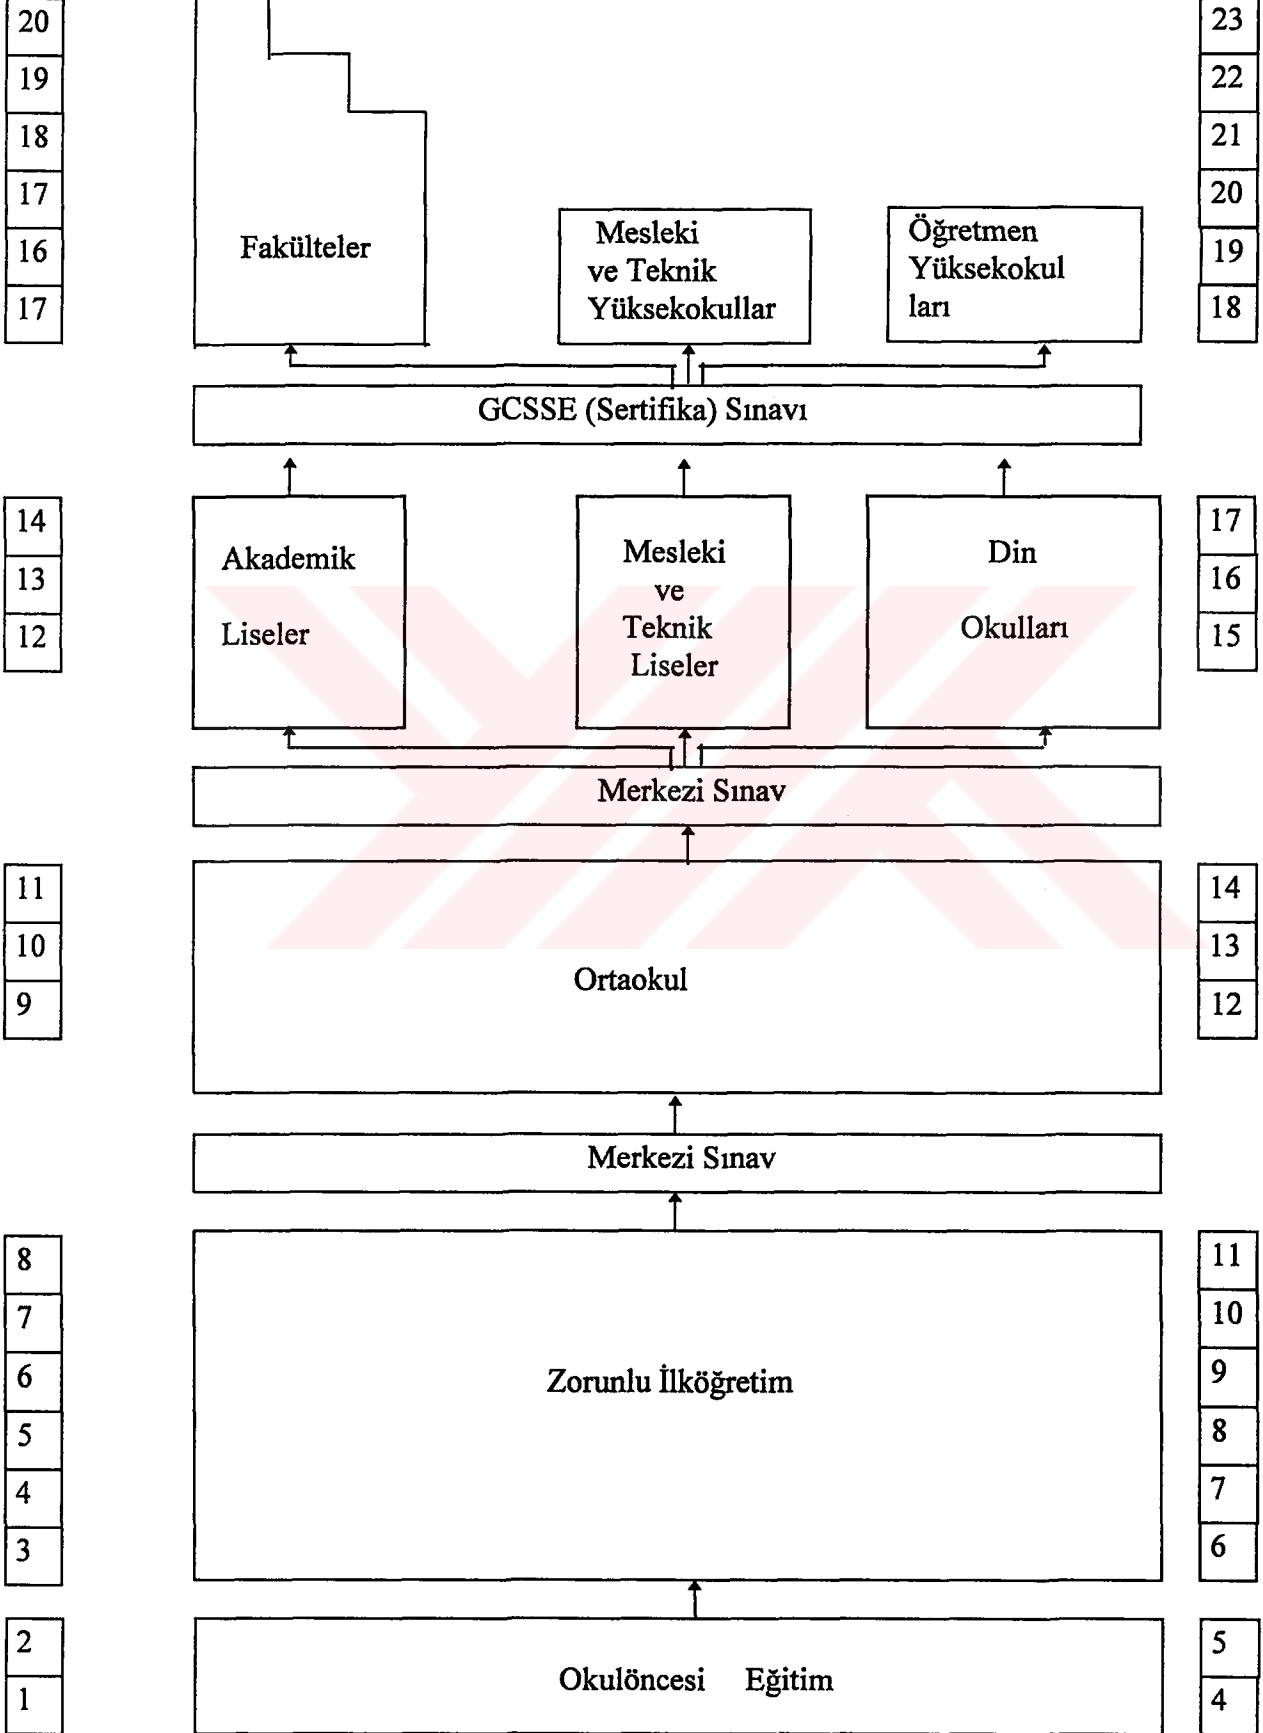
20
19
18
17
16
17

Fakülteler

Mesleki ve Teknik Yüksekokullar

Öğretmen Yüksekokul ları

23
22
21
20
19
18

GCSSE (Sertifika) Sınavı

14
13
12

Akademik Liseler

Mesleki ve Teknik Liseler

Din Okulları

17
16
15

Merkezi Sınav

11
10
9

Ortaokul

14
13
12

Merkezi Sınav

8
7
6
5
4
3

Zorunlu İlköğretim

11
10
9
8
7
6

2
1

Okulöncesi Eğitim

5
4